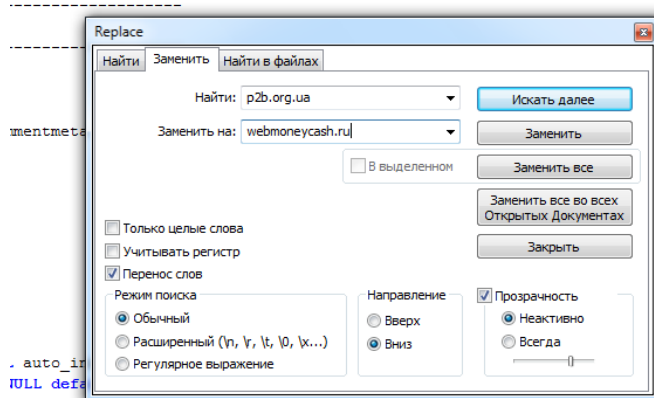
------------------

------------------

mentmeta

, auto_in
ULL defa

Replace

Найти | Заменить | Найти в файлах

Найти: p2b.org.ua

Заменить на: webmoneycash.ru

В выделенном

Искать далее

Заменить

Заменить все

Заменить все во всех Открытых Документах

Закрыть

Только целые слова

Учитывать регистр

Перенос слов

Режим поиска

Обычный

Расширенный (\n, \r, \t, \0, \x...)

Регулярное выражение

Направление

Вверх

Вниз

Прозрачность

Неактивно

Всегда